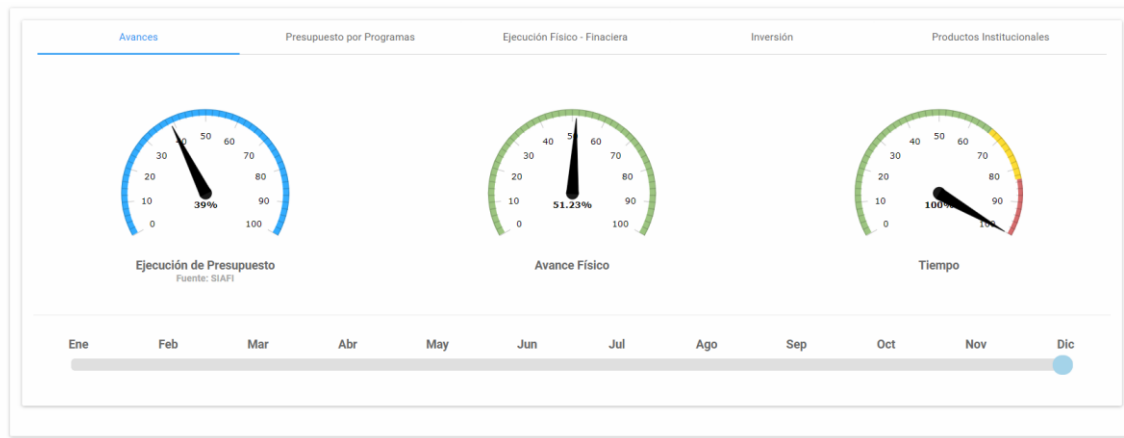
Avances

Presupuesto por Programas

Ejecución Físico - Finaciera

Inversión

Productos Institucionales

0 10 20 30 40 50 60 70 80 90 100

39%

Ejecución de Presupuesto

Fuente: SIAFI

0 10 20 30 40 50 60 70 80 90 100

51.23%

Avance Físico

0 10 20 30 40 50 60 70 80 90 100

100%

Tiempo

Ene Feb Mar Abr May Jun Jul Ago Sep Oct Nov Dic